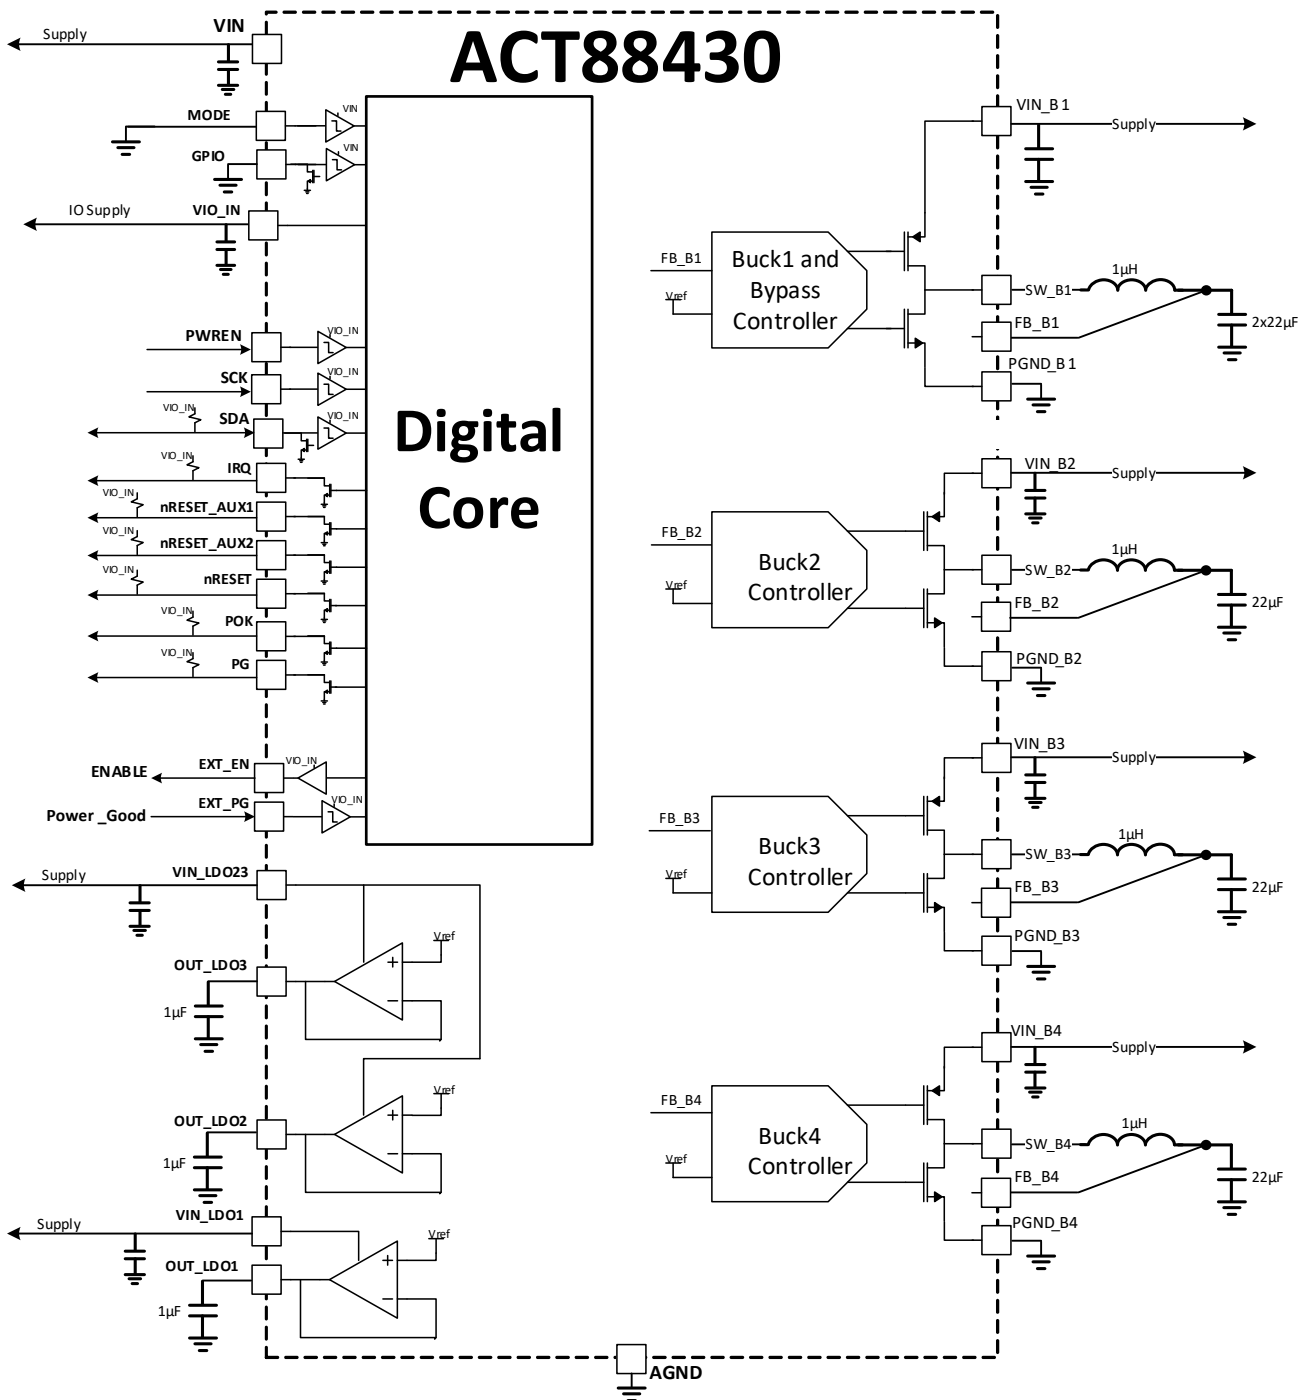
ACT88430

Supply
VIN
MODE
VIN
GPIO
VIN
IO Supply
VIO_IN

PWREN
VIO_IN
SCK
VIO_IN
VIO_IN
SDA
VIO_IN
VIO_IN
IRQ
VIO_IN
nRESET_AUX1
VIO_IN
nRESET_AUX2
VIO_IN
nRESET
VIO_IN
POK
VIO_IN
PG

Digital Core

ENABLE
EXT_EN
VIO_IN
Power _Good
EXT_PG
VIO_IN

Supply
VIN_LDO23
Vref
+
−
OUT_LDO3
1µF
Vref
+
−
OUT_LDO2
1µF
Supply
VIN_LDO1
Vref
+
−
OUT_LDO1
1µF

AGND

VIN_B1
Supply
FB_B1
Vref
Buck1 and Bypass Controller
SW_B1
1µH
FB_B1
2x22µF
PGND_B1

VIN_B2
Supply
FB_B2
Vref
Buck2 Controller
SW_B2
1µH
FB_B2
22µF
PGND_B2

VIN_B3
Supply
FB_B3
Vref
Buck3 Controller
SW_B3
1µH
FB_B3
22µF
PGND_B3

VIN_B4
Supply
FB_B4
Vref
Buck4 Controller
SW_B4
1µH
FB_B4
22µF
PGND_B4